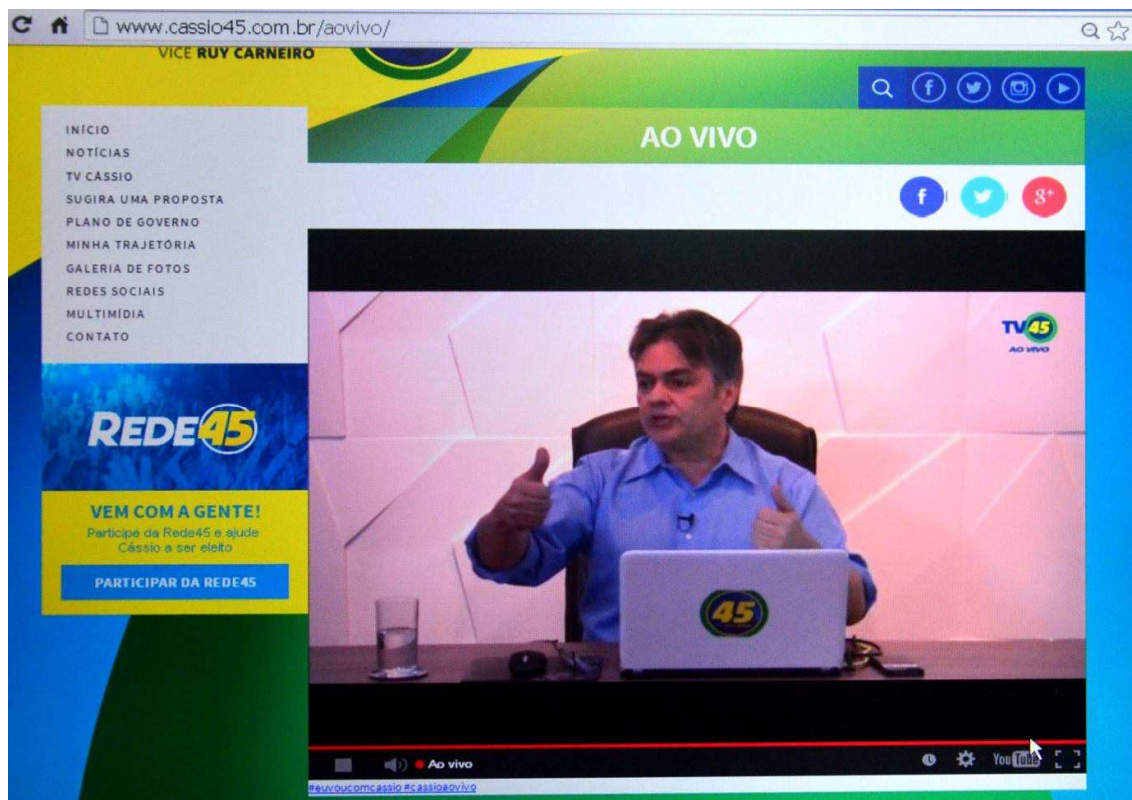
www.cassio45.com.br/aovivo/

VICE RUY CARNEIRO

INÍCIO
NOTÍCIAS
TV CÁSSIO
SUGIRA UMA PROPOSTA
PLANO DE GOVERNO
MINHA TRAJETÓRIA
GALERIA DE FOTOS
REDES SOCIAIS
MULTIMÍDIA
CONTATO

REDE45

VEM COM A GENTE!
Participe da Rede45 e ajude Cássio a ser eleito

PARTICIPAR DA REDE45

AO VIVO

TV45
AO VIVO

45

Ao vivo

YouTube

#euvoucomcassio #cassioaovivo